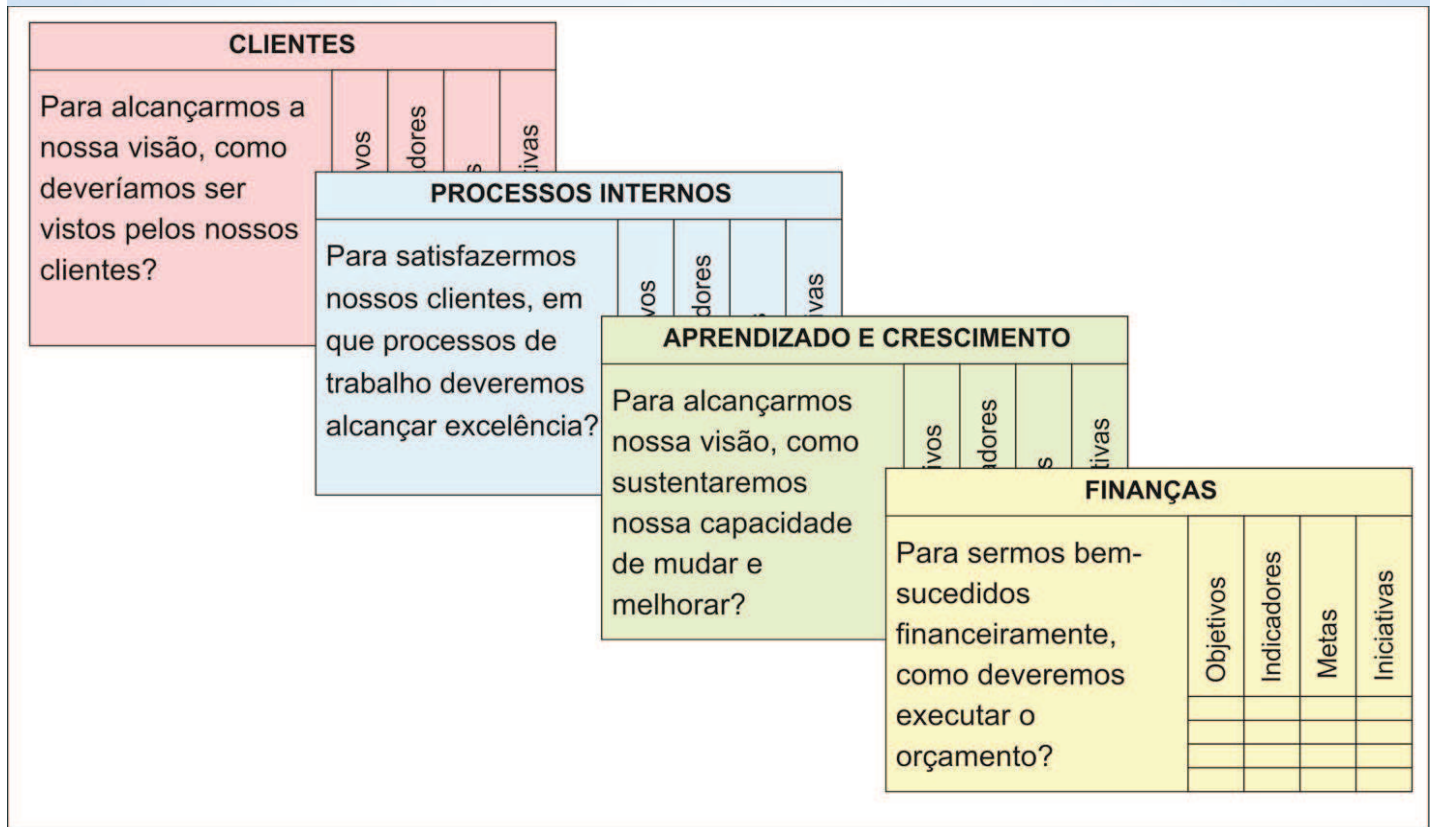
CLIENTES

Para alcançarmos a nossa visão, como deveríamos ser vistos pelos nossos clientes?

vos | dores | s | tivas

PROCESSOS INTERNOS

Para satisfazermos nossos clientes, em que processos de trabalho deveremos alcançar excelência?

vos | dores | s | ivas

APRENDIZADO E CRESCIMENTO

Para alcançarmos nossa visão, como sustentaremos nossa capacidade de mudar e melhorar?

ivos | adores | s | tivas

FINANÇAS

Para sermos bem-sucedidos financeiramente, como deveremos executar o orçamento?

| Objetivos | Indicadores | Metas | Iniciativas |
|---|---|---|---|
| | | | |
| | | | |
| | | | |
| | | | |